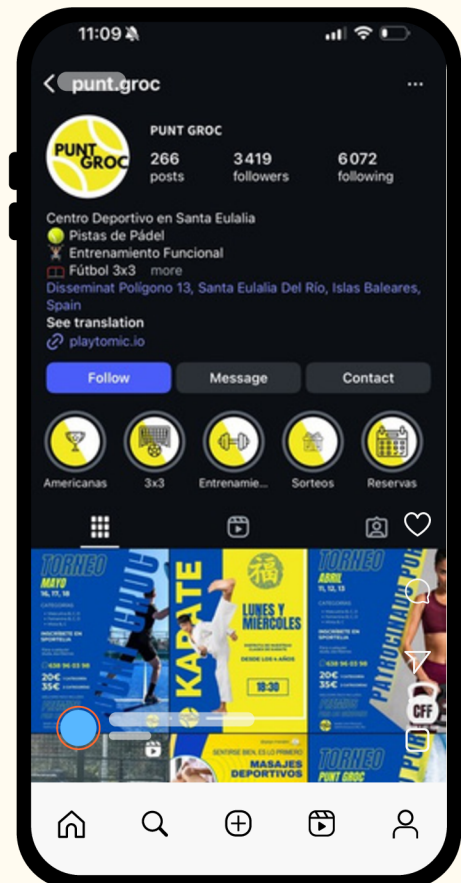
11:09

punt.groc

PUNT GROC

PUNT GROC

266 posts

3419 followers

6072 following

Centro Deportivo en Santa Eulalia
Pistas de Pádel
Entrenamiento Funcional
Fútbol 3x3 more
Disseminat Polígono 13, Santa Eulalia Del Río, Islas Baleares, Spain
See translation
playtomic.io

Follow

Message

Contact

Americanas

3x3

Entrenamie...

Sorteos

Reservas

TORNEO
MAYO
16, 17, 18
CATEGORIAS
INSCRIBETE EN SPORTELIA
20€
35€

KARATE

LUNES Y MIERCOLES
DESDE LOS 4 AÑOS
18:30

TORNEO
ABRIL
11, 12, 13
CATEGORIAS
INSCRIBETE EN SPORTELIA
20€
35€

CFF

SENTIRSE BIEN, ES LO PRIMERO
MASAJES DEPORTIVOS

TORNEO
PUNT GROC